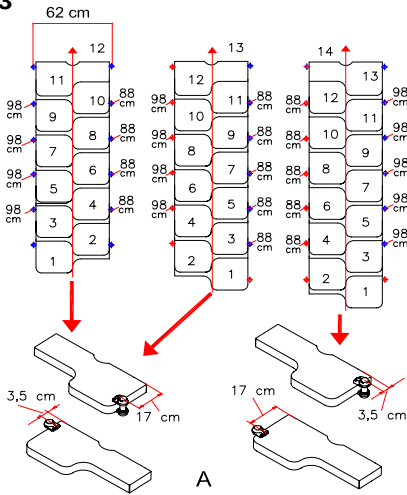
3

62 cm

12

11
10
9
8
7
6
5
4
3
2
1

98 cm
98 cm
98 cm
98 cm

88 cm
88 cm
88 cm
88 cm

13

12
11
10
9
8
7
6
5
4
3
2
1

98 cm
98 cm
98 cm

88 cm
88 cm
88 cm
88 cm

14

13
12
11
10
9
8
7
6
5
4
3
2
1

88 cm
88 cm
88 cm
88 cm

98
98
98
98

3,5 cm
17 cm

17 cm
3,5 cm

A